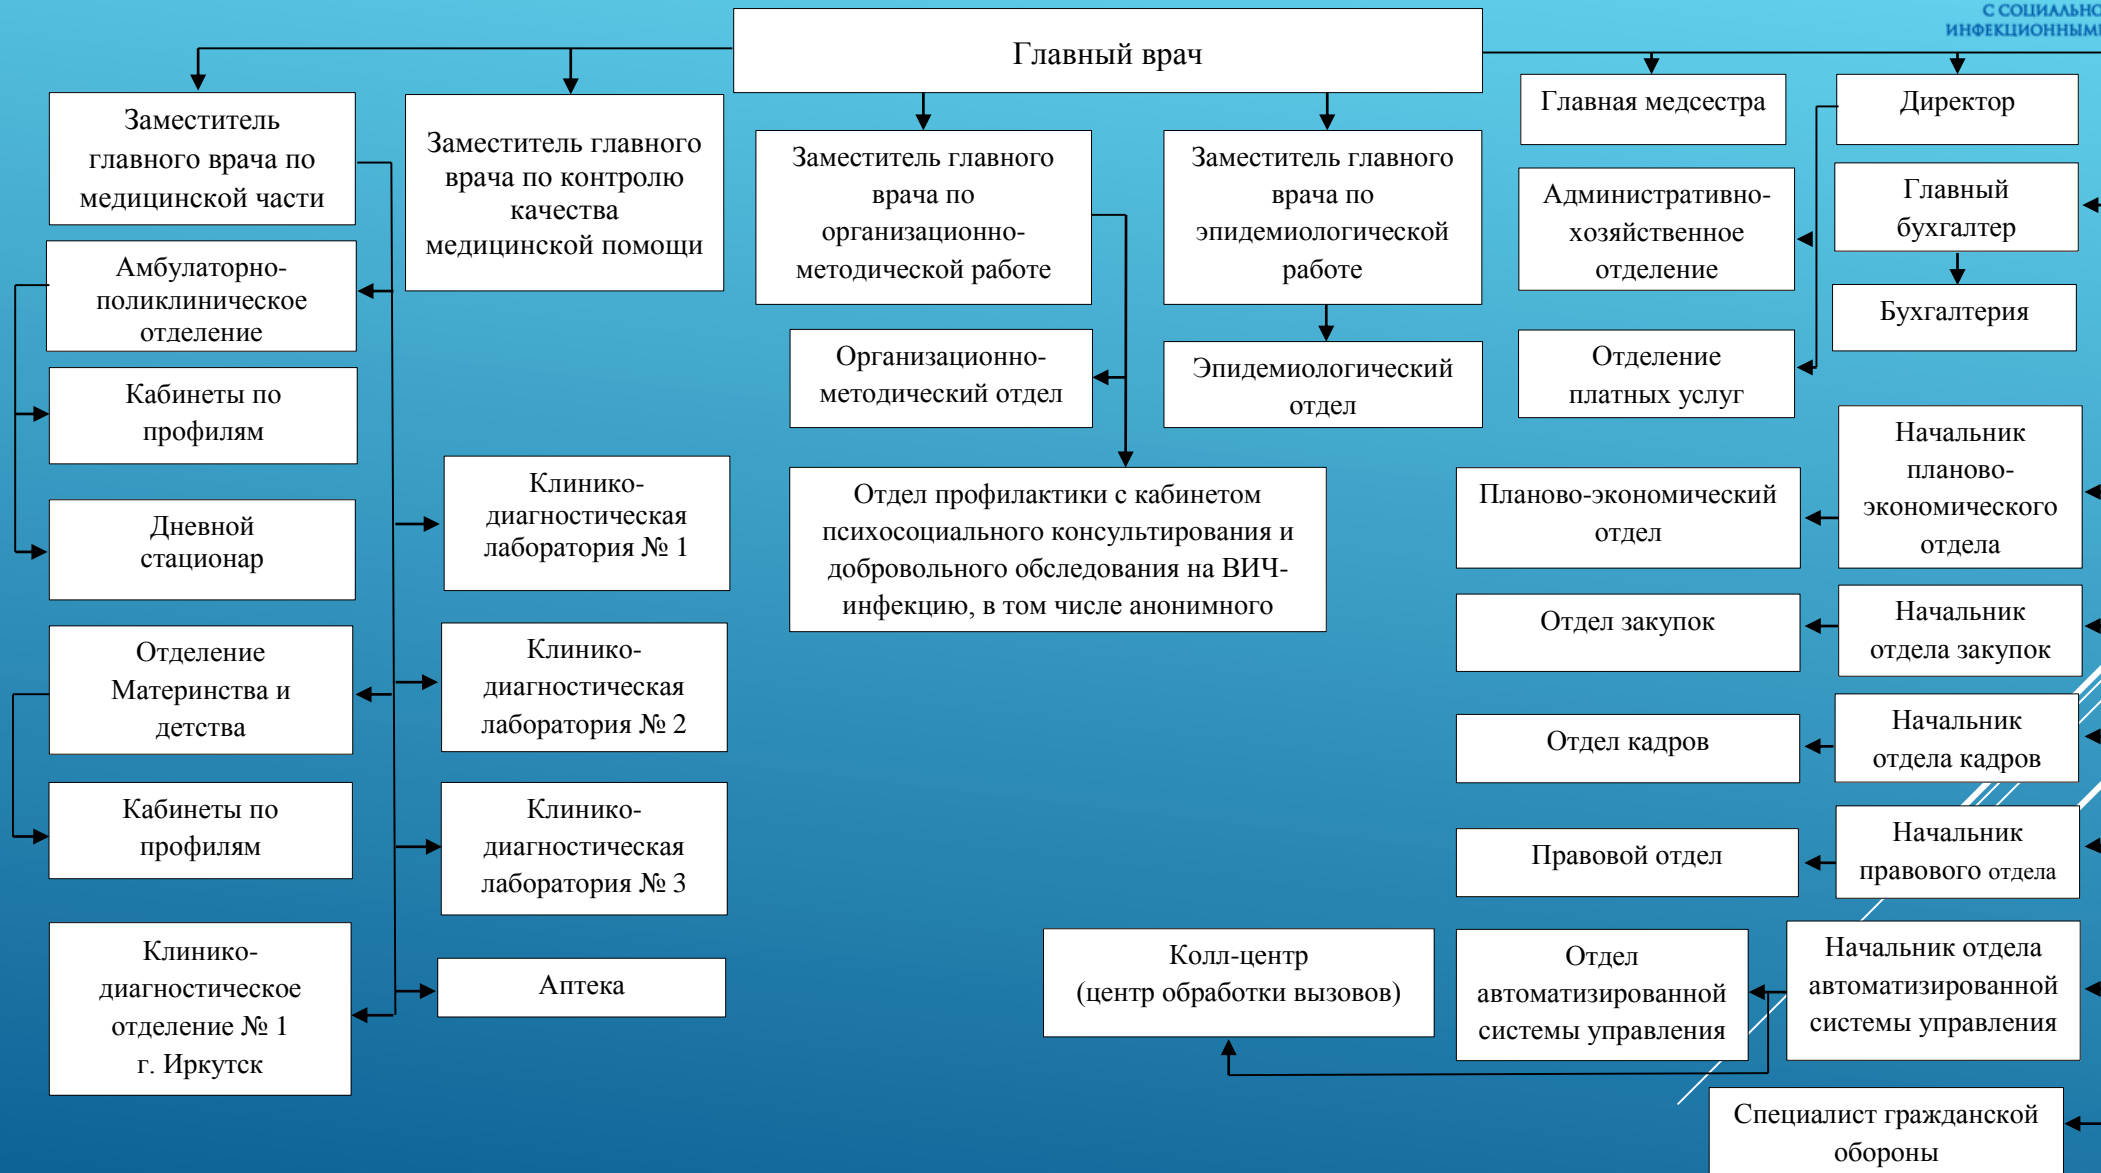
С СОЦИАЛЬНО ИНФЕКЦИОННЫМИ

Главный врач

Заместитель главного врача по медицинской части

Заместитель главного врача по контролю качества медицинской помощи

Заместитель главного врача по организационно-методической работе

Заместитель главного врача по эпидемиологической работе

Главная медсестра

Директор

Главный бухгалтер

Бухгалтерия

Административно-хозяйственное отделение

Отделение платных услуг

Амбулаторно-поликлиническое отделение

Кабинеты по профилям

Дневной стационар

Отделение Материнства и детства

Кабинеты по профилям

Клинико-диагностическое отделение № 1 г. Иркутск

Клинико-диагностическая лаборатория № 1

Клинико-диагностическая лаборатория № 2

Клинико-диагностическая лаборатория № 3

Аптека

Организационно-методический отдел

Эпидемиологический отдел

Отдел профилактики с кабинетом психосоциального консультирования и добровольного обследования на ВИЧ-инфекцию, в том числе анонимного

Начальник планово-экономического отдела

Планово-экономический отдел

Начальник отдела закупок

Отдел закупок

Начальник отдела кадров

Отдел кадров

Начальник правового отдела

Правовой отдел

Колл-центр (центр обработки вызовов)

Отдел автоматизированной системы управления

Начальник отдела автоматизированной системы управления

Специалист гражданской обороны